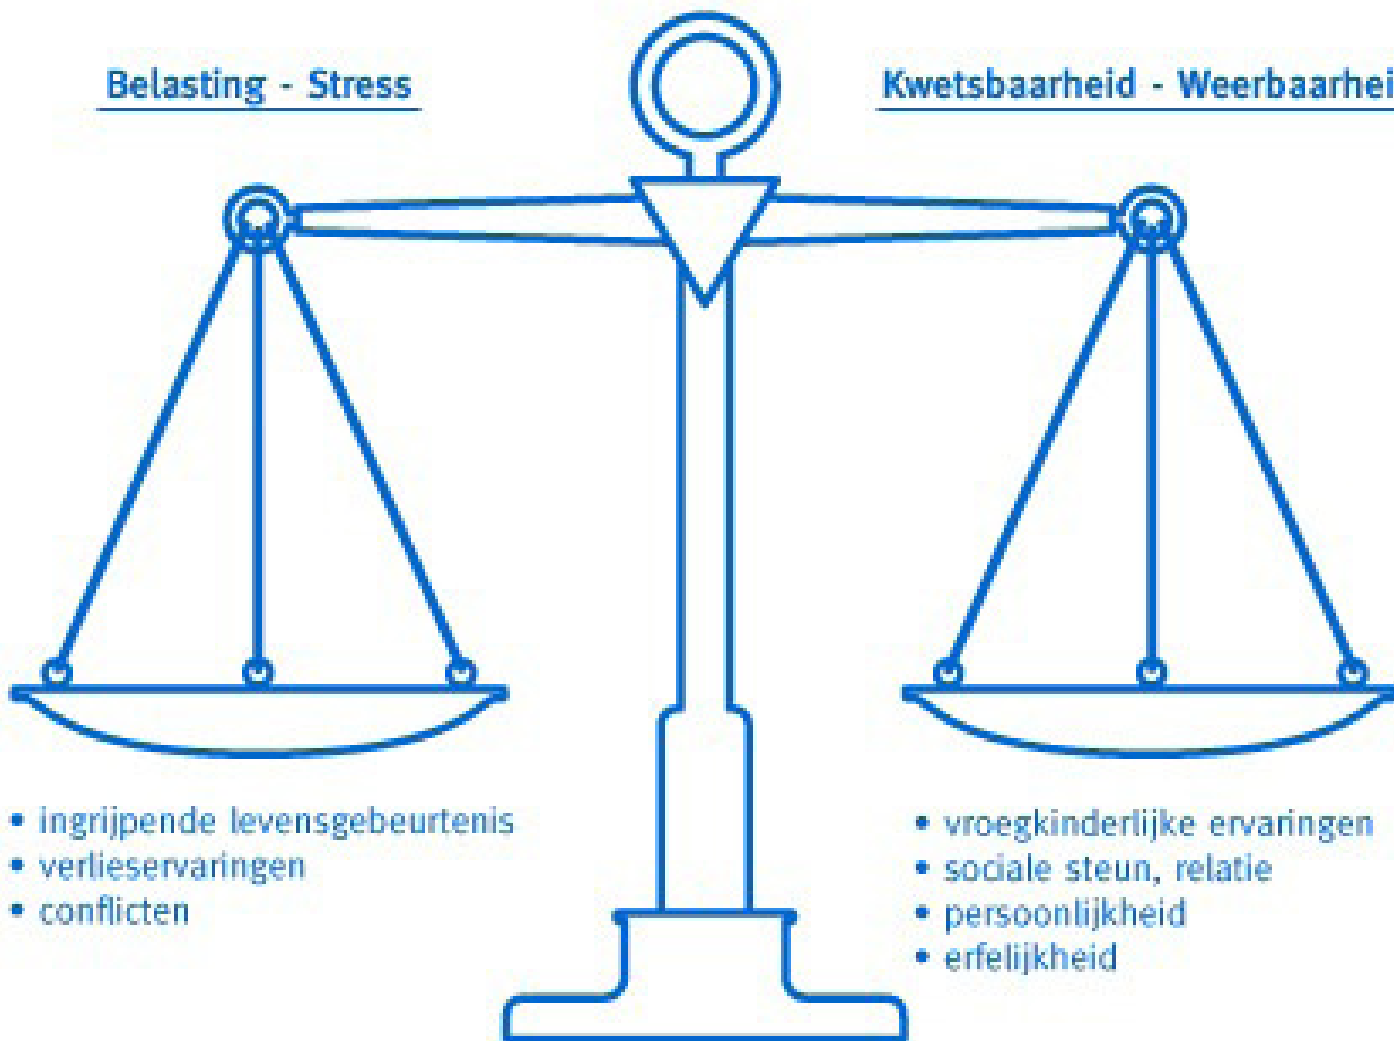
Belasting - Stress

Kwetsbaarheid - Weerbaarhei

• ingrijpende levensgebeurtenis
• verlieservaringen
• conflicten

• vroegkinderlijke ervaringen
• sociale steun, relatie
• persoonlijkheid
• erfelijkheid